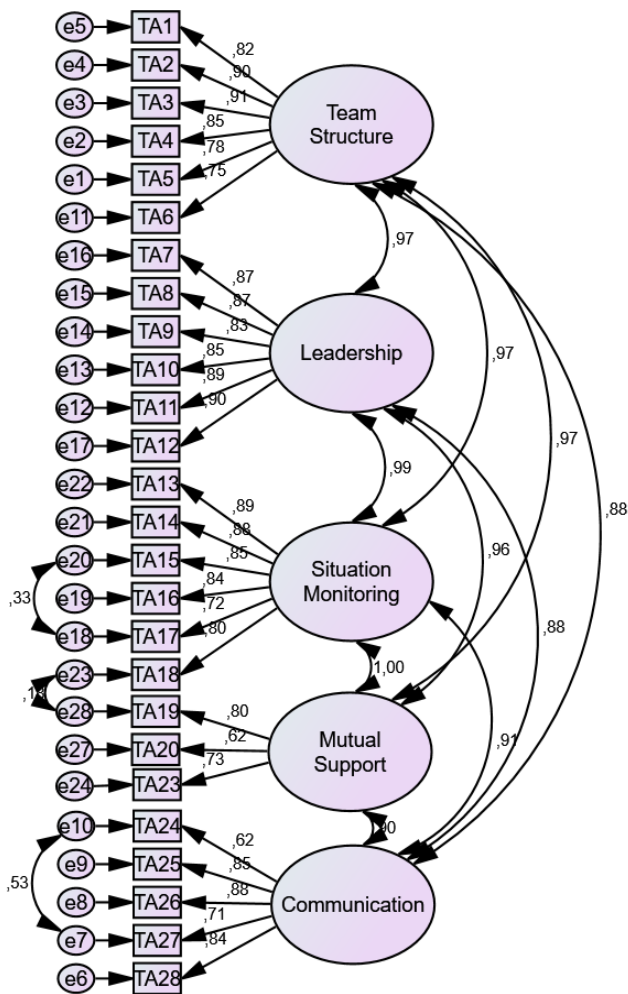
e5 TA1
e4 TA2
e3 TA3
e2 TA4
e1 TA5
e11 TA6
,82
,90
,91
,85
,78
,75
Team Structure
,97
e16 TA7
e15 TA8
e14 TA9
e13 TA10
e12 TA11
e17 TA12
,87
,87
,83
,85
,89
,90
Leadership
,97
,97
,88
,99
e22 TA13
e21 TA14
e20 TA15
e19 TA16
e18 TA17
,33
,89
,88
,85
,84
,72
,80
Situation Monitoring
,96
,88
1,00
e23 TA18
e28 TA19
,1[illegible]
e27 TA20
e24 TA23
,80
,62
,73
Mutual Support
,91
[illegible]0
e10 TA24
e9 TA25
e8 TA26
e7 TA27
e6 TA28
,53
,62
,85
,88
,71
,84
Communication